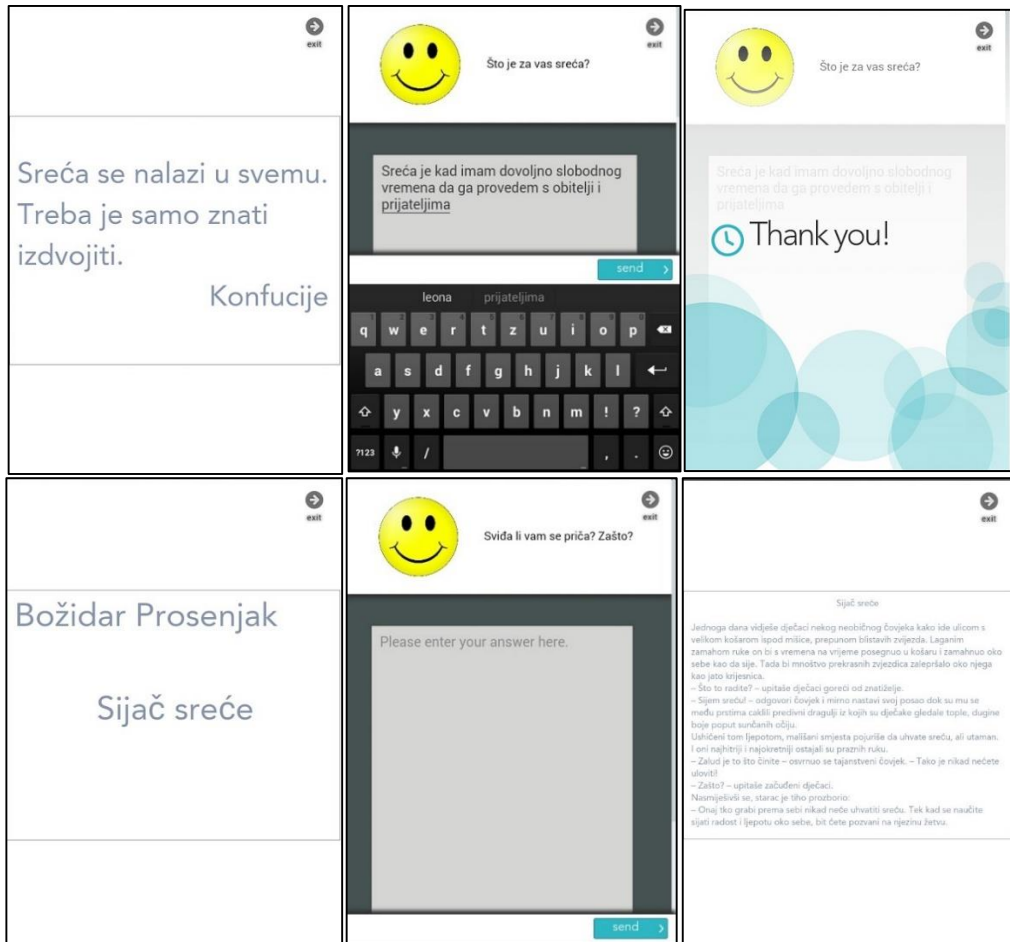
exit

Sreća se nalazi u svemu. Treba je samo znati izdvojiti.

Konfucije

exit

Što je za vas sreća?

Sreća je kad imam dovoljno slobodnog vremena da ga provedem s obitelji i prijateljima

send

leona prijateljima

q w e r t z u i o p

a s d f g h j k l

y x c v b n m ! ?

?123 / , .

exit

Što je za vas sreća?

Sreća je kad imam dovoljno slobodnog vremena da ga provedem s obitelji i prijateljima

Thank you!

exit

Božidar Prosenjak

Sijač sreće

exit

Sviđa li vam se priča? Zašto?

Please enter your answer here.

send

exit

Sijač sreće

Jednoga dana vidješe djećaci nekog neobičnog čovjeka kako ide ulicom s velikom košarom ispod mišice, prepunom blistavih zvijezda. Laganim zamahom ruke on bi s vremena na vrijeme posegnuo u košaru i zamahnuo oko sebe kao da sije. Tada bi mnoštvo prekrasnih zvjezdica zalepršalo oko njega kao jato krijesnica.
– Što to radite? – upitaše dječaci goreći od znatiželje.
– Sijem sreću! – odgovori čovjek i mimo nastavi svoj posao dok su mu se među prstima cakalí predivni draguljí iz kojih su dječake gledale tople, dugine boje poput sunčanih očiju.
Ushićeni tom ljepotom, mališani smjesta pojuriše da uhvate sreću, ali utaman. I oni najhitriji i najokretniji ostajali su praznih ruku.
– Zalud je to što činite – osvrnuo se tajanstveni čovjek. – Tako je nikad nećete uloviti!
– Zašto? – upitaše začuđeni dječaci.
Nasmiješivši se, starac je tiho prozborio:
– Onaj tko grabi prema sebi nikad neće uhvatiti sreću. Tek kad se naučite sijati radost i ljepotu oko sebe, bit ćete pozvani na njezinu žetvu.